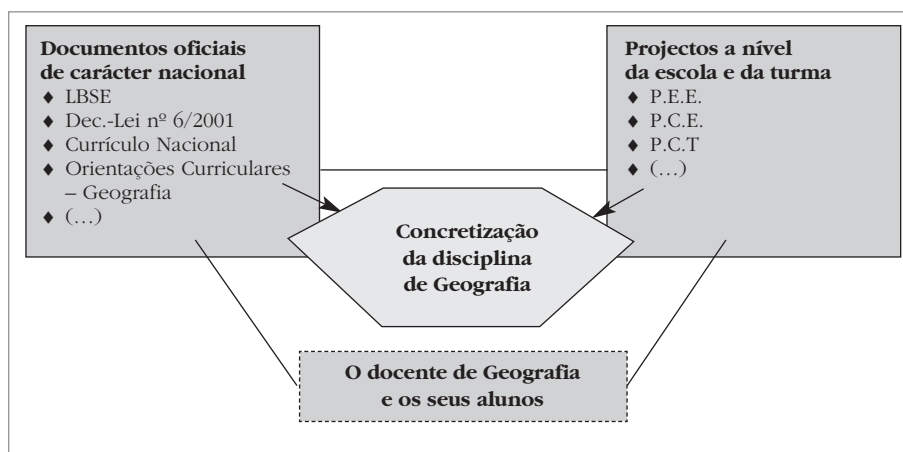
Documentos oficiais de carácter nacional
♦ LBSE
♦ Dec.-Lei nº 6/2001
♦ Currículo Nacional
♦ Orientações Curriculares – Geografia
♦ (…)

Projectos a nível da escola e da turma
♦ P.E.E.
♦ P.C.E.
♦ P.C.T
♦ (…)

Concretização da disciplina de Geografia

O docente de Geografia e os seus alunos